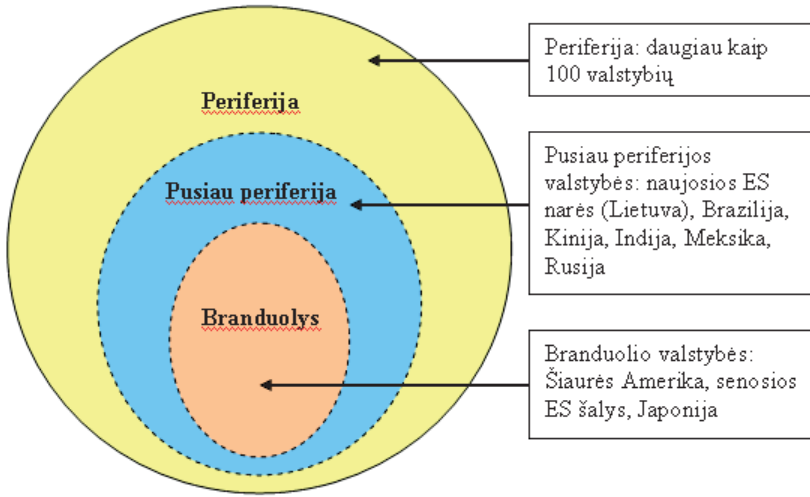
Periferija

Pusiau periferija

Branduolys

Periferija: daugiau kaip 100 valstybių

Pusiau periferijos valstybės: naujosios ES narės (Lietuva), Brazilija, Kinija, Indija, Meksika, Rusija

Branduolio valstybės: Šiaurės Amerika, senosios ES šalys, Japonija